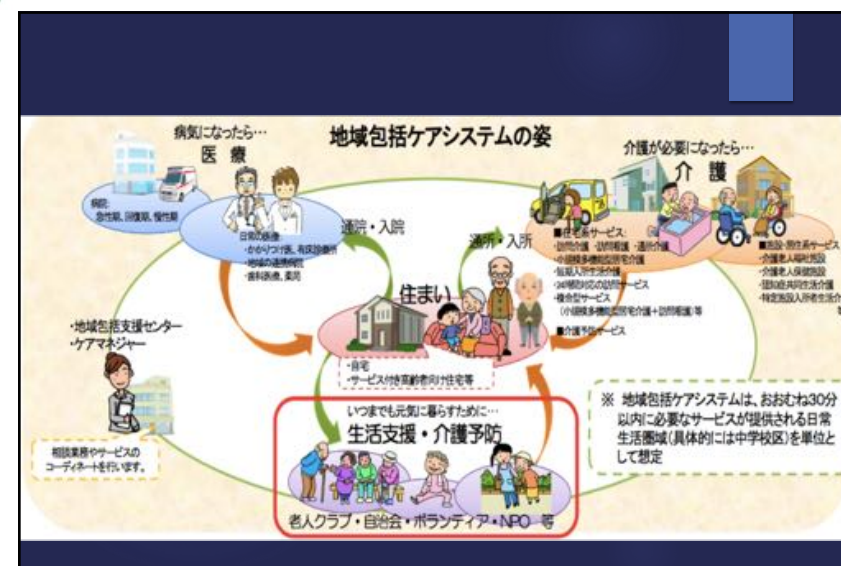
地域包括ケアシステムの姿

病気になったら…
医療

病院：
急性期、回復期、慢性期

日常の医療：
・かかりつけ医、有床診療所
・地域の連携病院
・歯科医療、薬局

通院・入院

介護が必要になったら…
介護

■在宅系サービス：
・訪問介護・訪問看護・通所介護
・小規模多機能型居宅介護
・短期入所生活介護
・24時間対応の訪問サービス
・複合型サービス
（小規模多機能型居宅介護＋訪問看護）等
■介護予防サービス

■施設・居住系サービス
・介護老人福祉施設
・介護老人保健施設
・認知症共同生活介護
・特定施設入所者生活介護

通所・入所

住まい

・自宅
・サービス付き高齢者向け住宅等

・地域包括支援センター
・ケアマネジャー

相談業務やサービスのコーディネートを行います。

いつまでも元気に暮らすために…
生活支援・介護予防

老人クラブ・自治会・ボランティア・NPO 等

※ 地域包括ケアシステムは、おおむね30分以内に必要なサービスが提供される日常生活圏域（具体的には中学校区）を単位として想定